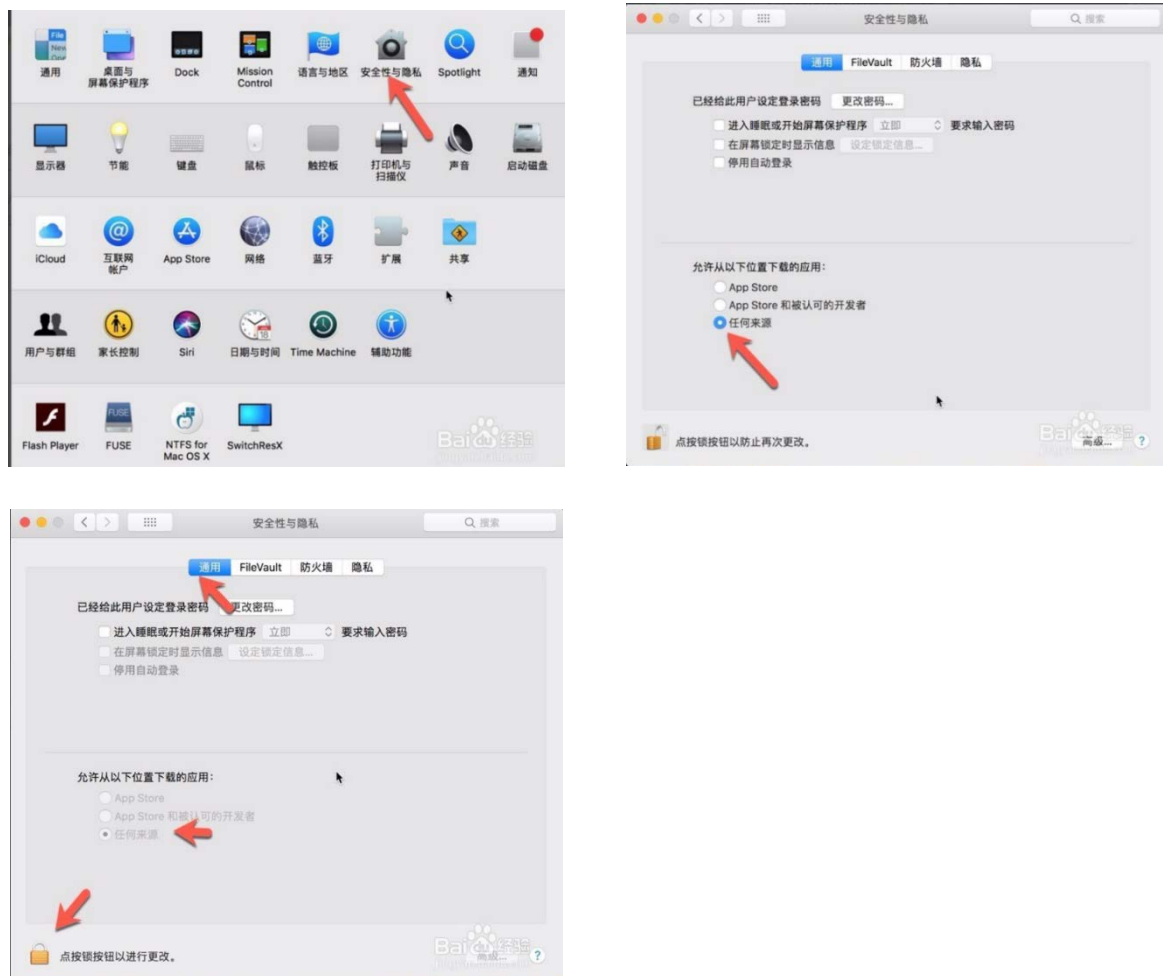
File New
通用
桌面与屏幕保护程序
Dock
Mission Control
语言与地区
安全性与隐私
Spotlight
通知

显示器
节能
键盘
鼠标
触控板
打印机与扫描仪
声音
启动磁盘

iCloud
互联网帐户
App Store
网络
蓝牙
扩展
共享

用户与群组
家长控制
Siri
日期与时间
Time Machine
辅助功能

Flash Player
FUSE
NTFS for Mac OS X
SwitchResX

Baidu经验

安全性与隐私
Q 搜索
通用 FileVault 防火墙 隐私
已经给此用户设定登录密码 更改密码...
进入睡眠或开始屏幕保护程序 立即 要求输入密码
在屏幕锁定时显示信息 设定锁定信息...
停用自动登录

允许从以下位置下载的应用:
App Store
App Store 和被认可的开发者
任何来源

点按锁按钮以防止再次更改。
Baidu经验
高级... ?

安全性与隐私
Q 搜索
通用 FileVault 防火墙 隐私
已经给此用户设定登录密码 更改密码...
进入睡眠或开始屏幕保护程序 立即 要求输入密码
在屏幕锁定时显示信息 设定锁定信息...
停用自动登录

允许从以下位置下载的应用:
App Store
App Store 和被认可的开发者
任何来源

点按锁按钮以进行更改。
Baidu经验
高级... ?